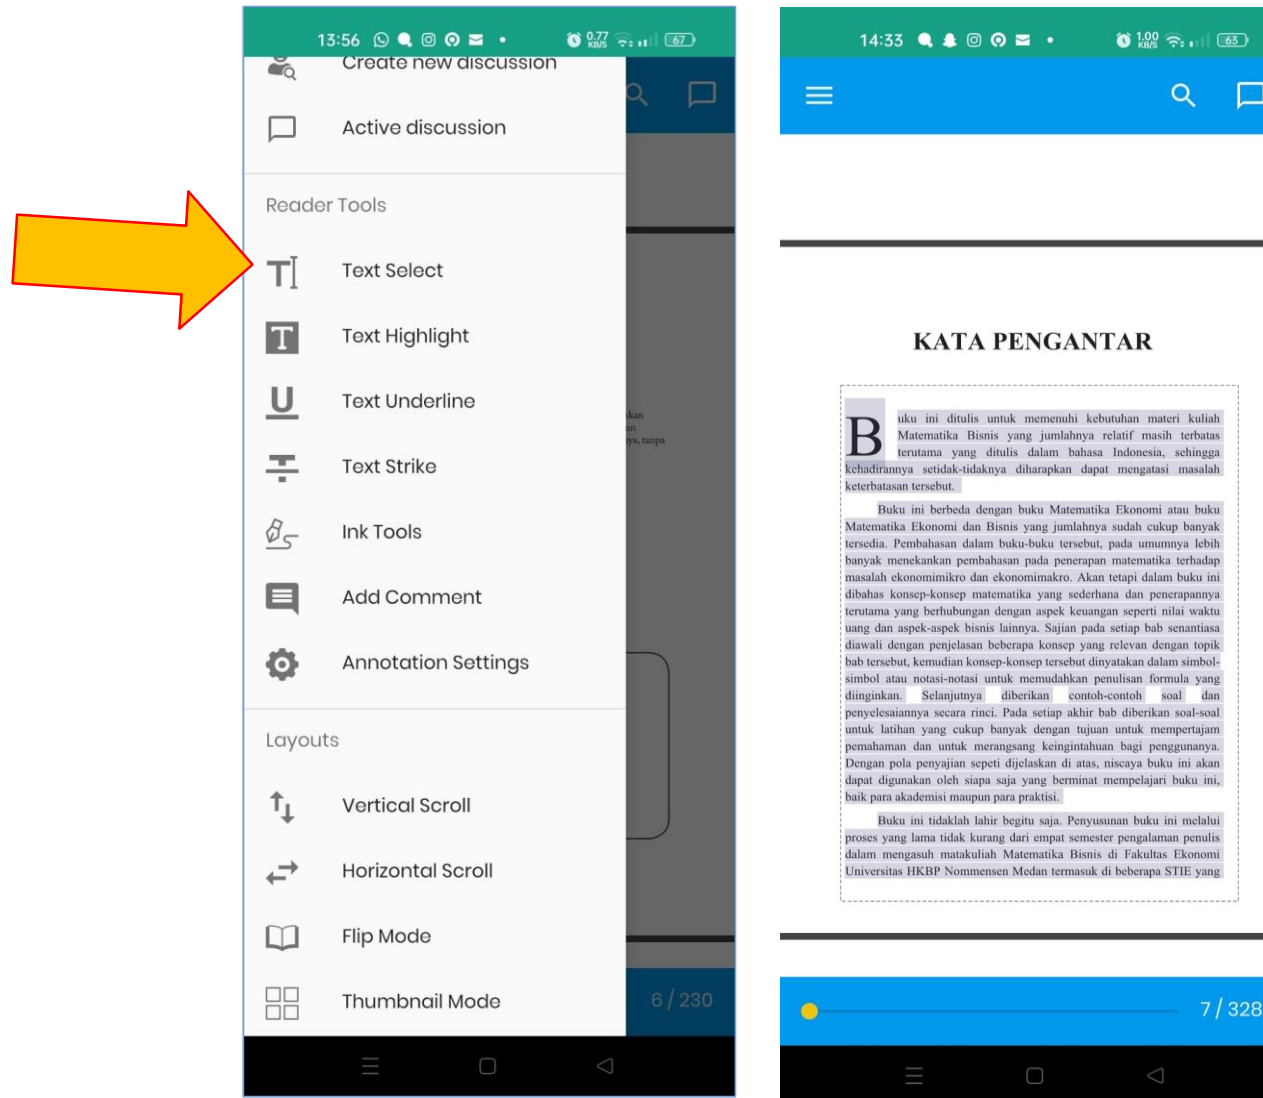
13:56 0,77 KB/S 67

Create new discussion

Active discussion

Reader Tools

Text Select

Text Highlight

Text Underline

Text Strike

Ink Tools

Add Comment

Annotation Settings

Layouts

Vertical Scroll

Horizontal Scroll

Flip Mode

Thumbnail Mode

6 / 230

14:33 1,00 KB/S 63

KATA PENGANTAR

Buku ini ditulis untuk memenuhi kebutuhan materi kuliah Matematika Bisnis yang jumlahnya relatif masih terbatas terutama yang ditulis dalam bahasa Indonesia, sehingga kehadirannya setidak-tidaknya diharapkan dapat mengatasi masalah keterbatasan tersebut.

Buku ini berbeda dengan buku Matematika Ekonomi atau buku Matematika Ekonomi dan Bisnis yang jumlahnya sudah cukup banyak tersedia. Pembahasan dalam buku-buku tersebut, pada umumnya lebih banyak menekankan pembahasan pada penerapan matematika terhadap masalah ekonomimikro dan ekonomimakro. Akan tetapi dalam buku ini dibahas konsep-konsep matematika yang sederhana dan penerapannya terutama yang berhubungan dengan aspek keuangan seperti nilai waktu uang dan aspek-aspek bisnis lainnya. Sajian pada setiap bab senantiasa diawali dengan penjelasan beberapa konsep yang relevan dengan topik bab tersebut, kemudian konsep-konsep tersebut dinyatakan dalam simbol-simbol atau notasi-notasi untuk memudahkan penulisan formula yang diinginkan. Selanjutnya diberikan contoh-contoh soal dan penyelesaiannya secara rinci. Pada setiap akhir bab diberikan soal-soal untuk latihan yang cukup banyak dengan tujuan untuk mempertajam pemahaman dan untuk merangsang keingintahuan bagi penggunanya. Dengan pola penyajian sepeti dijelaskan di atas, niscaya buku ini akan dapat digunakan oleh siapa saja yang berminat mempelajari buku ini, baik para akademisi maupun para praktisi.

Buku ini tidaklah lahir begitu saja. Penyusunan buku ini melalui proses yang lama tidak kurang dari empat semester pengalaman penulis dalam mengasuh matakuliah Matematika Bisnis di Fakultas Ekonomi Universitas HKBP Nommensen Medan termasuk di beberapa STIE yang

7 / 328